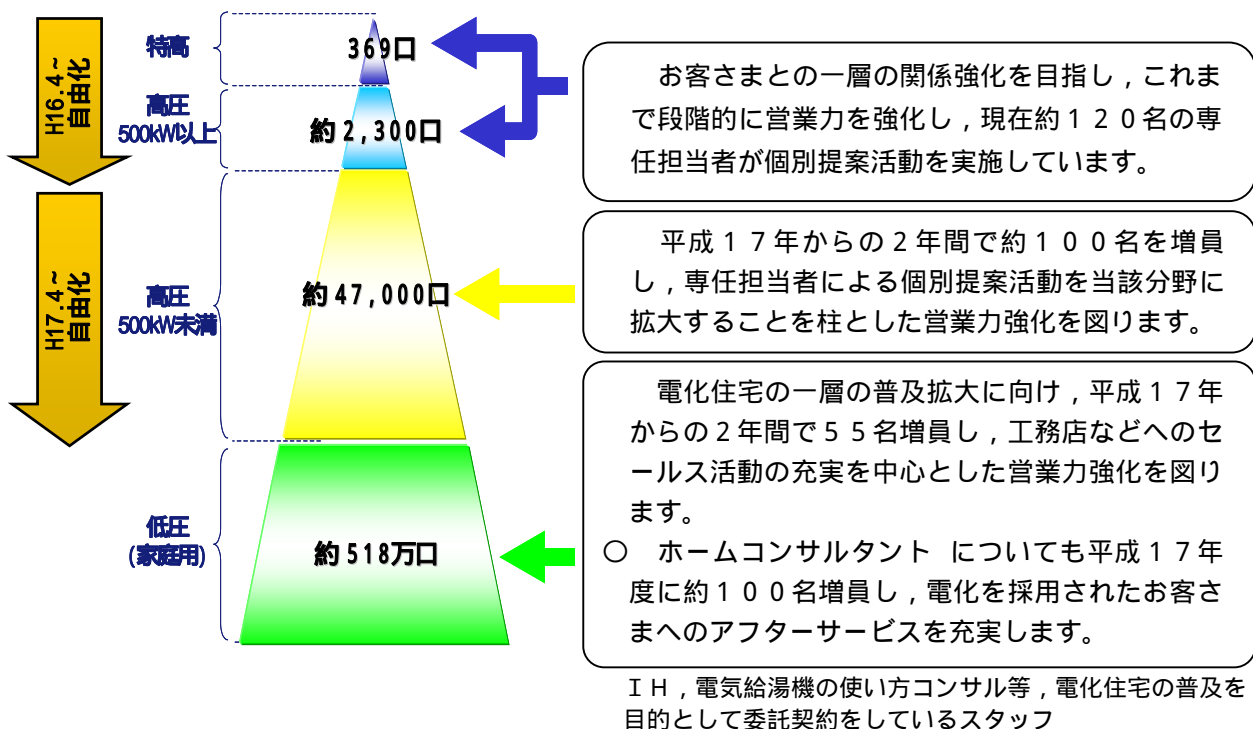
H16.4~
自由化

H17.4~
自由化

特高
369口

高圧
500kW以上
約2,300口

高圧
500kW未満
約47,000口

低圧
(家庭用)
約518万口

お客さまとの一層の関係強化を目指し，これまで段階的に営業力を強化し，現在約１２０名の専任担当者が個別提案活動を実施しています。

平成１７年からの２年間で約１００名を増員し，専任担当者による個別提案活動を当該分野に拡大することを柱とした営業力強化を図ります。

電化住宅の一層の普及拡大に向け，平成１７年からの２年間で５５名増員し，工務店などへのセールス活動の充実を中心とした営業力強化を図ります。

○　ホームコンサルタント　についても平成１７年度に約１００名増員し，電化を採用されたお客さまへのアフターサービスを充実します。

ＩＨ，電気給湯機の使い方コンサル等，電化住宅の普及を目的として委託契約をしているスタッフ